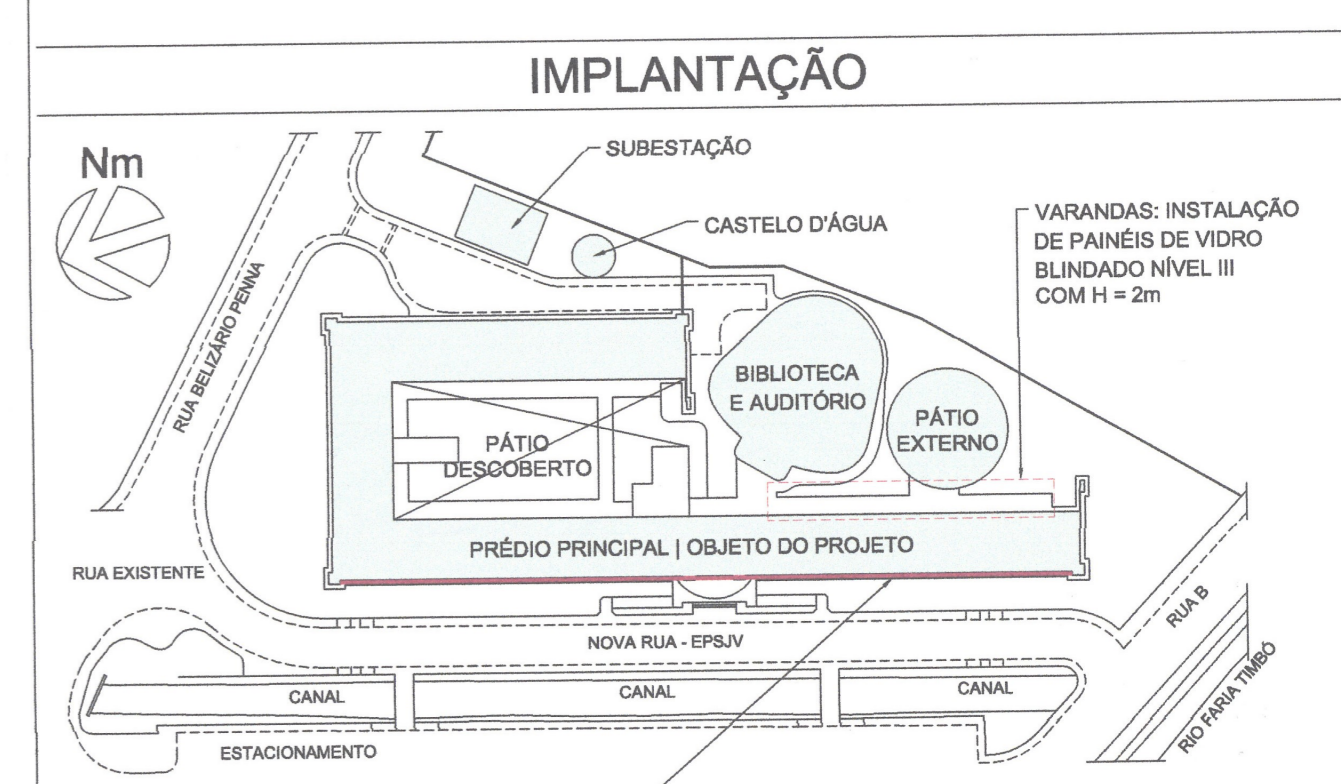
IMPLANTAÇÃO

Nm

SUBESTAÇÃO

CASTELO D'ÁGUA

VARANDAS: INSTALAÇÃO DE PAINÉIS DE VIDRO BLINDADO NÍVEL III COM H = 2m

RUA BELIZÁRIO PENNA

BIBLIOTECA E AUDITÓRIO

PÁTIO EXTERNO

PÁTIO DESCOBERTO

PRÉDIO PRINCIPAL | OBJETO DO PROJETO

RUA EXISTENTE

RUA B

NOVA RUA - EPSJV

RIO FARIA TIMBÓ

CANAL

CANAL

CANAL

ESTACIONAMENTO